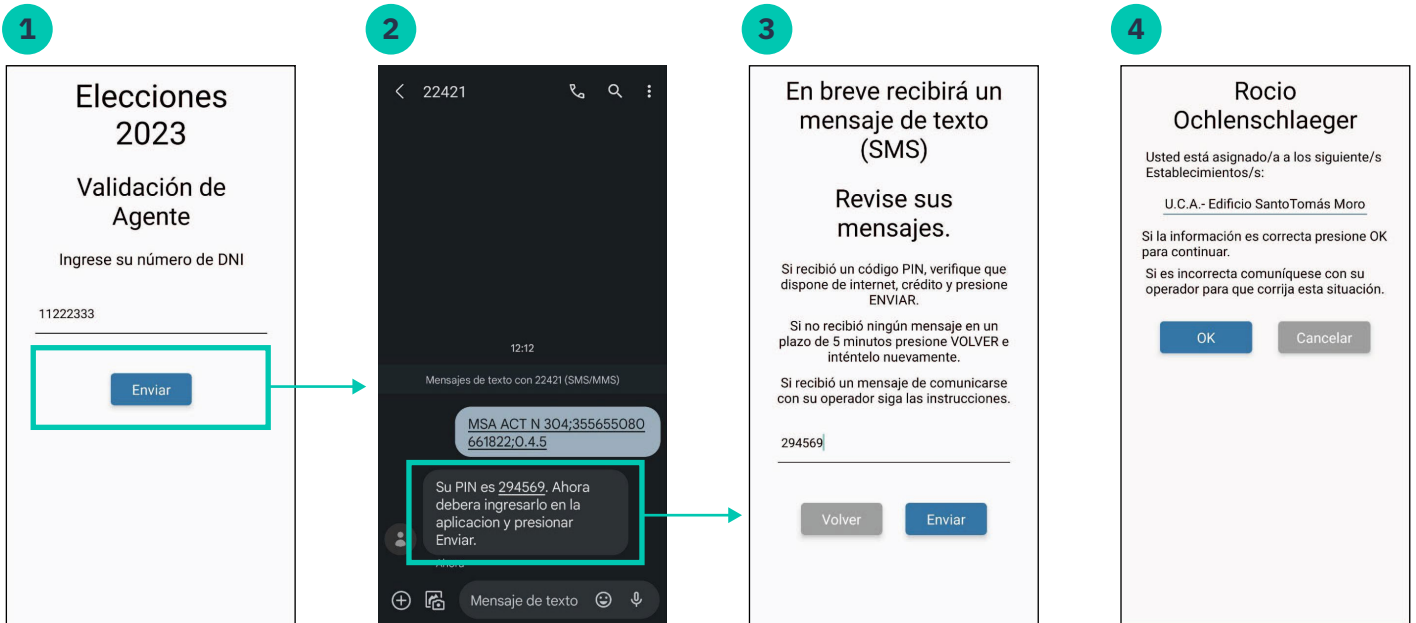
1

Elecciones 2023

Validación de Agente

Ingrese su número de DNI

11222333

Enviar

2

22421

12:12

Mensajes de texto con 22421 (SMS/MMS)

MSA ACT N 304;355655080661822;0.4.5

Su PIN es 294569. Ahora debera ingresarlo en la aplicacion y presionar Enviar.

Ahora

Mensaje de texto

3

En breve recibirá un mensaje de texto (SMS)

Revise sus mensajes.

Si recibió un código PIN, verifique que dispone de internet, crédito y presione ENVIAR.

Si no recibió ningún mensaje en un plazo de 5 minutos presione VOLVER e inténtelo nuevamente.

Si recibió un mensaje de comunicarse con su operador siga las instrucciones.

294569

Volver

Enviar

4

Rocio Ochlenschlaeger

Usted está asignado/a a los siguiente/s Establecimientos/s:

U.C.A.- Edificio SantoTomás Moro

Si la información es correcta presione OK para continuar.

Si es incorrecta comuníquese con su operador para que corrija esta situación.

OK

Cancelar